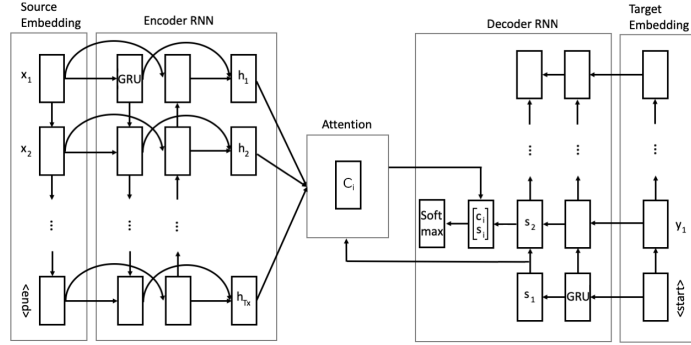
Source Embedding

Encoder RNN

$x_1$

GRU

$h_1$

$x_2$

$h_2$

⋮

⋮

⋮

<end>

$h_{Tx}$

Attention

$C_i$

Decoder RNN

Target Embedding

⋮

⋮

⋮

Soft max

$\begin{bmatrix} c_i \\ s_i \end{bmatrix}$

$s_2$

$y_1$

$s_1$

GRU

<start>